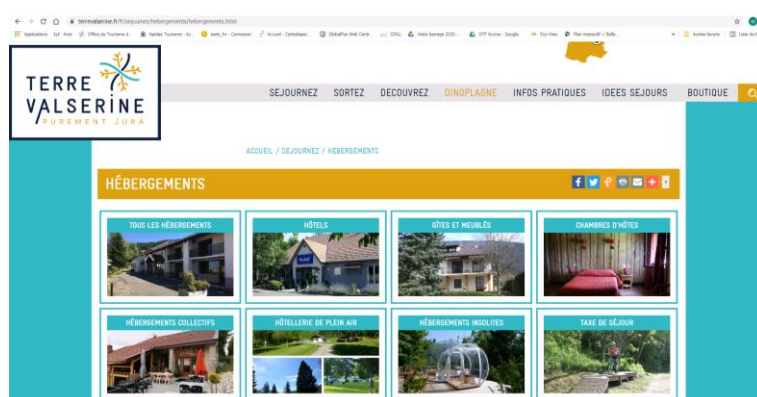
terrevalserine.fr/fr/sejournez/hebergements/hebergements.html

Applications Avo Office du Tourisme d... Aysdes Tourisme - A... beds_fr - Connexion Accueil - Cartedepo... GlobalPos Web Carte... CRDL Visite tournage 2020 - ... OTP Access - Google... Eco-Visio Plan interactif - Belle... Autres favoris Liste de lecture

TERRE VALSERINE PUREMENT JURA

SEJOURNEZ SORTEZ DECOUVREZ DINOPLAGNE INFOS PRATIQUES IDEES SEJOURS BOUTIQUE

ACCUEIL / SEJOURNEZ / HEBERGEMENTS

HÉBERGEMENTS

TOUS LES HÉBERGEMENTS

HÔTELS

GÎTES ET MEUBLÉS

CHAMBRES D'HÔTES

HÉBERGEMENTS COLLECTIFS

HÔTELLERIE DE PLEIN AIR

HÉBERGEMENTS INSOLITES

TAXE DE SÉJOUR